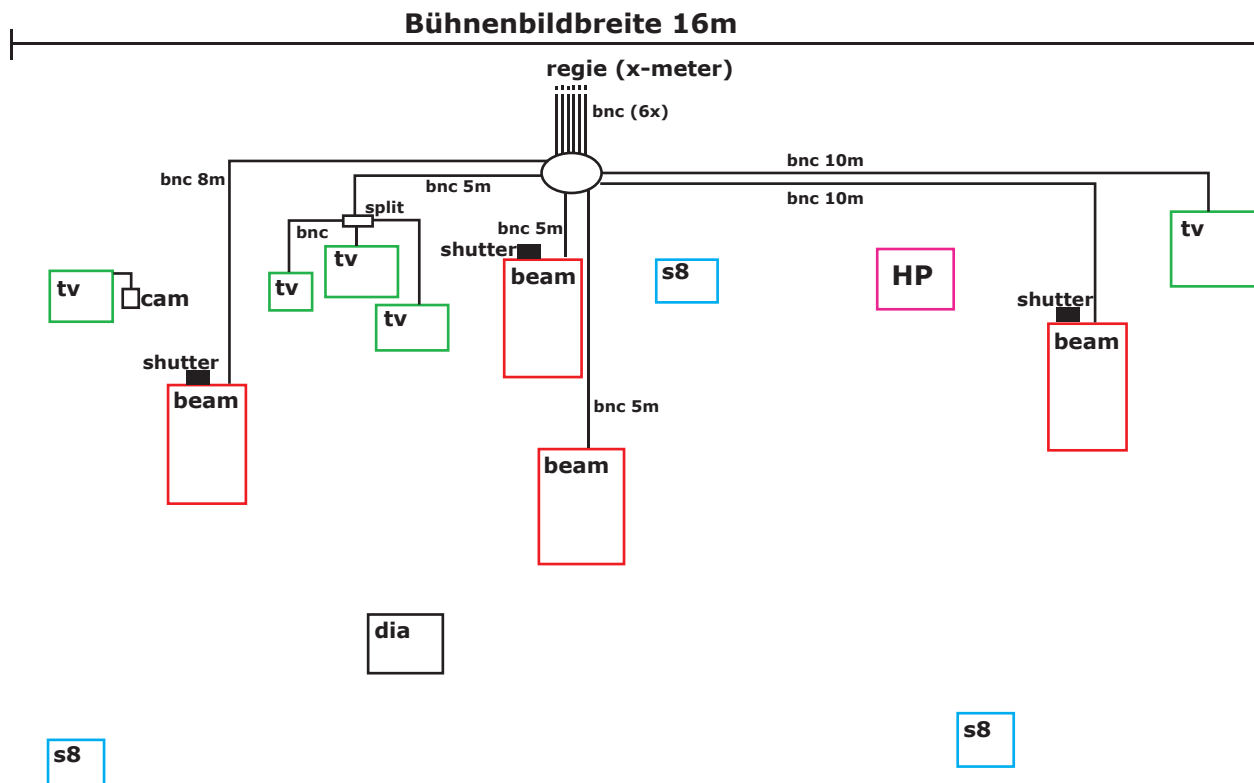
Bühnenbildbreite 16m

regie (x-meter)

bnc (6x)

bnc 8m

bnc 5m

bnc 10m

bnc 10m

split

bnc

bnc 5m

shutter

tv

cam

tv

tv

tv

beam

s8

HP

shutter

tv

shutter

beam

beam

bnc 5m

beam

dia

s8

s8